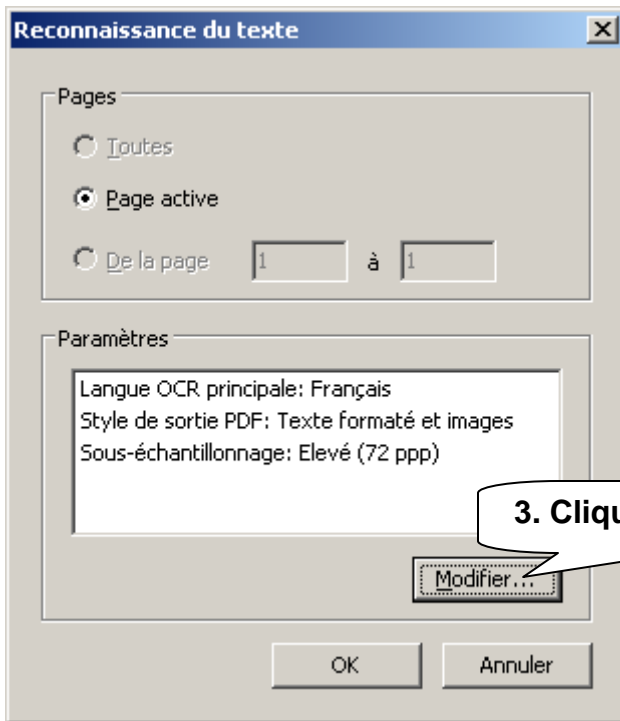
Reconnaissance du texte

Pages

Toutes

Page active

De la page 1 à 1

Paramètres

Langue OCR principale: Français
Style de sortie PDF: Texte formaté et images
Sous-échantillonnage: Elevé (72 ppp)

3. Cliqu

Modifier...

OK

Annuler